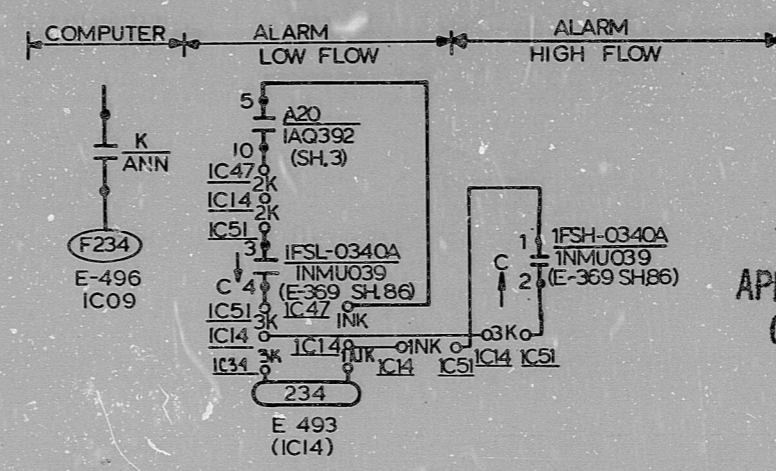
COMPUTER
ALARM LOW FLOW
ALARM HIGH FLOW

K
ANN

F234
E-496
IC09

5
A20
IAQ392
(SH.3)
10
IC47
2K
IC14
2K
IC51
3
IFSL-0340A
INMU039
(E-369 SH.86)
C
4
IC51
3K
IC47
INK
IC14
IC14
INK
IC34
3K
IUK
IC14
IC51
IC14
IC51
234
E 493
(IC14)

1
1FSH-0340A
1NMU039
(E-369 SH.86)
C
2
3K

AP
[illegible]